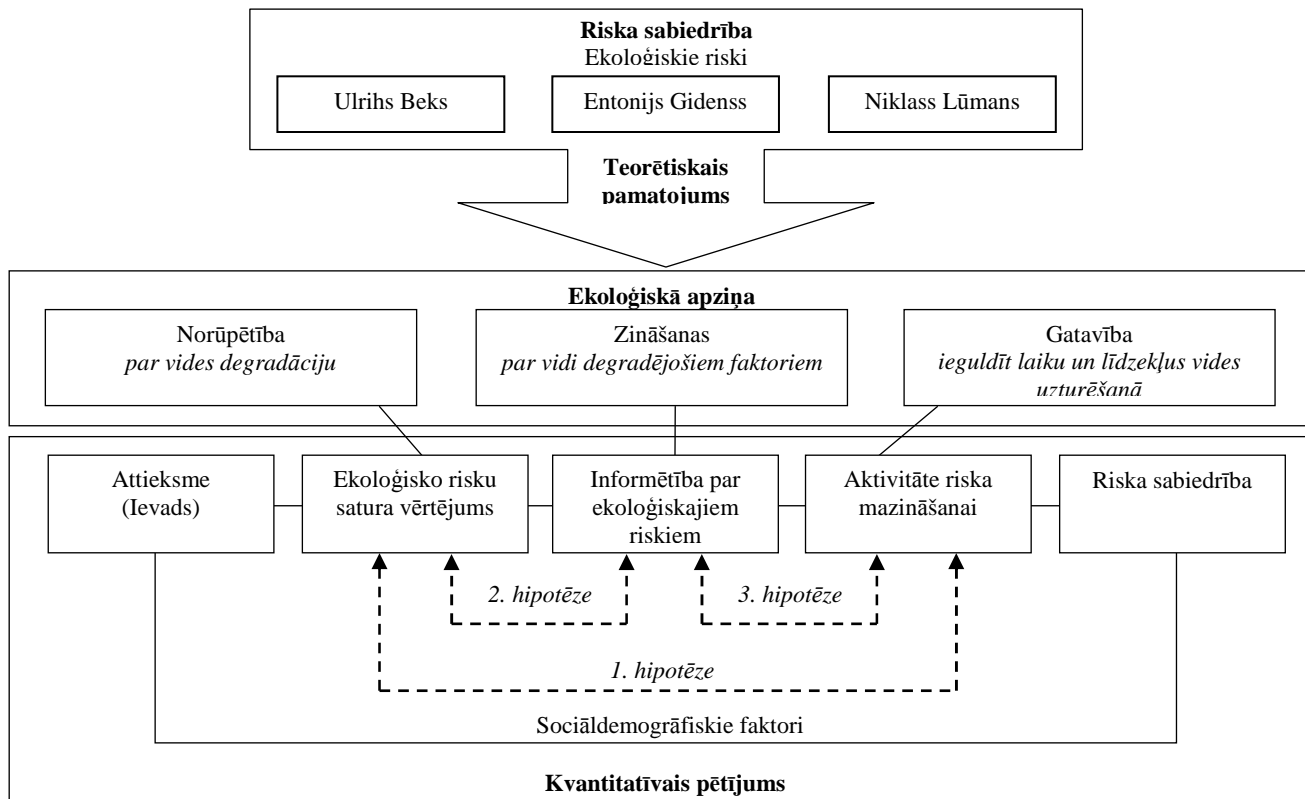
Riska sabiedrība
Ekoloģiskie riski

Ulrihs Beks

Entonijs Gidenss

Niklass Lūmans

Teorētiskais pamatojums

Ekoloģiskā apziņa

Norūpētība
*par vides degradāciju*

Zināšanas
*par vidi degradējošiem faktoriem*

Gatavība
*ieguldīt laiku un līdzekļus vides uzturēšanā*

Attieksme
(Ievads)

Ekoloģisko risku satura vērtējums

Informētība par ekoloģiskajiem riskiem

Aktivitāte riska mazināšanai

Riska sabiedrība

*2. hipotēze*

*3. hipotēze*

*1. hipotēze*

Sociāldemogrāfiskie faktori

Kvantitatīvais pētījums